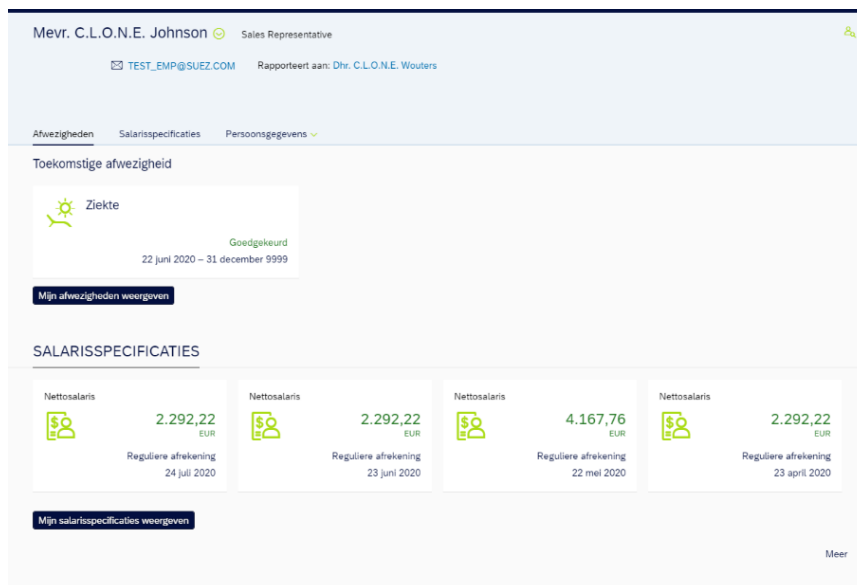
Mevr. C.L.O.N.E. Johnson Sales Representative

TEST_EMP@SUEZ.COM Rapporteert aan: Dhr. C.L.O.N.E. Wouters

Afwezigheden Salarisspecificaties Persoonsgegevens

Toekomstige afwezigheid

Ziekte

Goedgekeurd
22 juni 2020 – 31 december 9999

Mijn afwezigheden weergeven

SALARISSPECIFICATIES

| Nettosalaris | Nettosalaris | Nettosalaris | Nettosalaris |
|---|---|---|---|
| 2.292,22 EUR | 2.292,22 EUR | 4.167,76 EUR | 2.292,22 EUR |
| Reguliere afrekening | Reguliere afrekening | Reguliere afrekening | Reguliere afrekening |
| 24 juli 2020 | 23 juni 2020 | 22 mei 2020 | 23 april 2020 |

Mijn salarisspecificaties weergeven

Meer